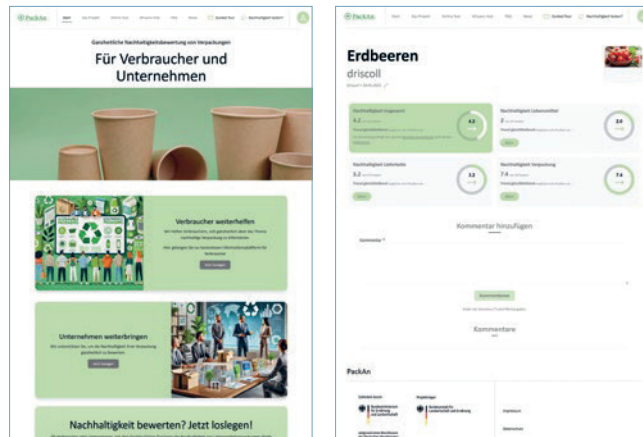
PackAn

Ganzheitliche Nachhaltigkeitsbewertung von Verpackungen

Für Verbraucher und Unternehmen

Verbraucher weiterhelfen

Unternehmen weiterbringen

Nachhaltigkeit bewerten? Jetzt loslegen!

PackAn

Erdbeeren

driscoll

Nachhaltigkeit insgesamt

4.2

Nachhaltigkeit Lebensmittel

2.6

Nachhaltigkeit Lieferkette

3.2

Nachhaltigkeit Verpackung

7.4

Kommentar hinzufügen

Kommentare

PackAn